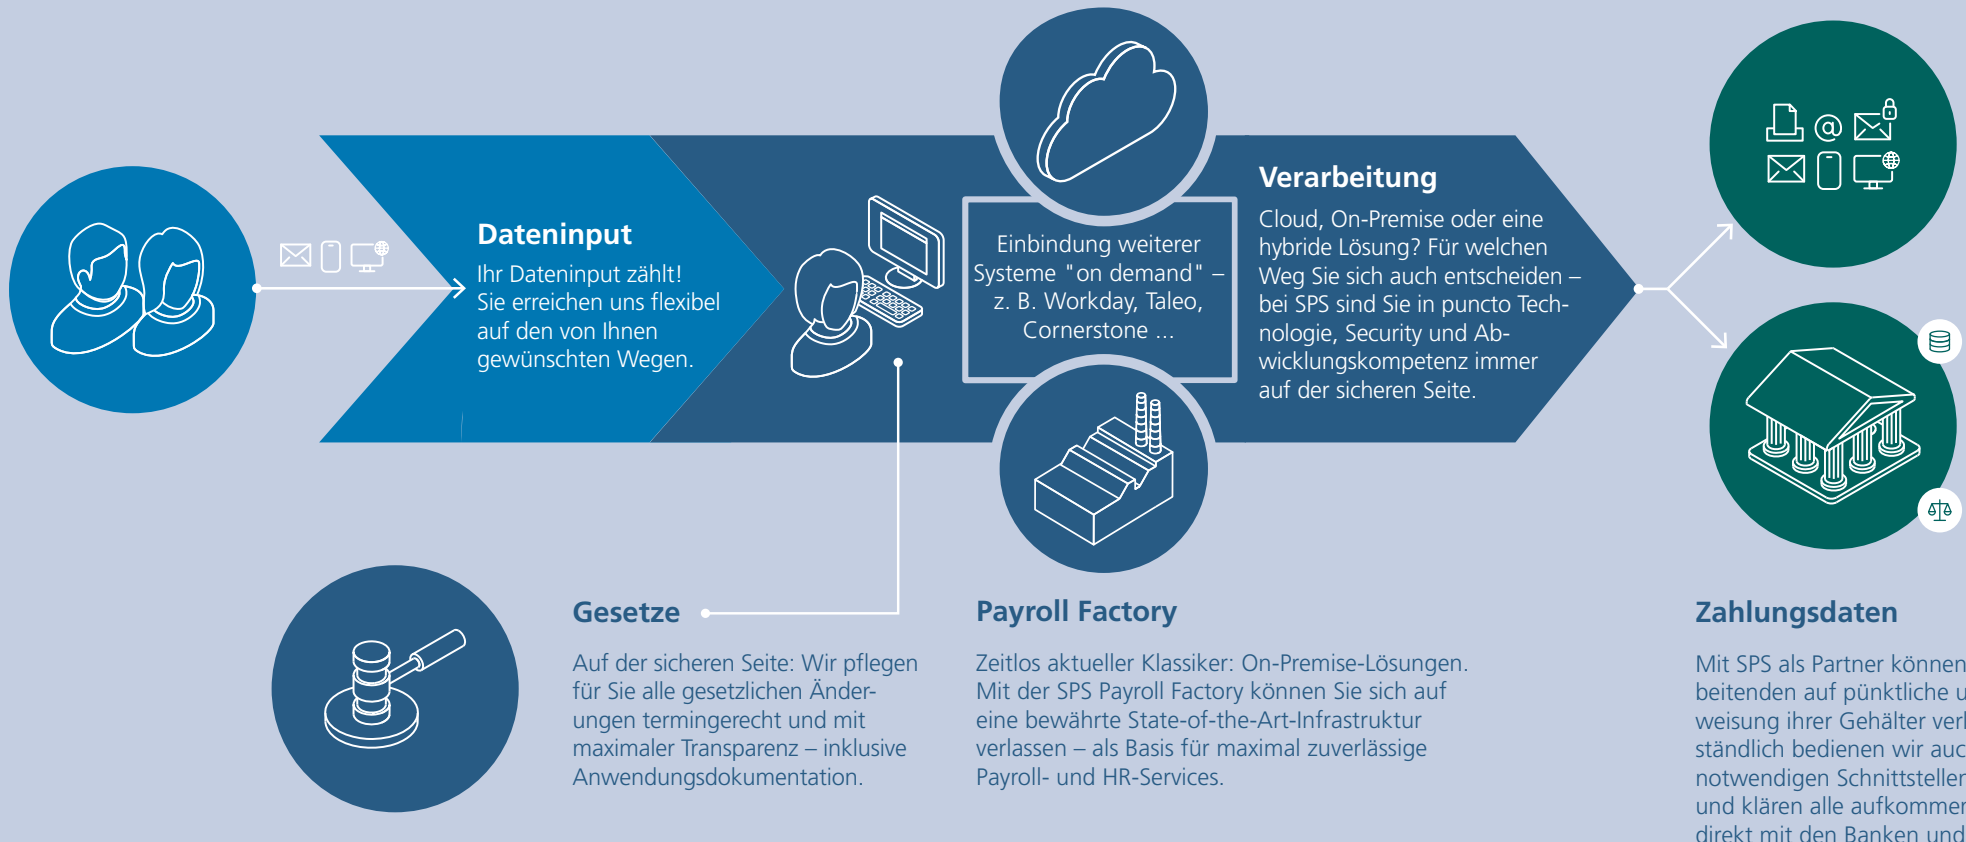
Dateninput

Ihr Dateninput zählt! Sie erreichen uns flexibel auf den von Ihnen gewünschten Wegen.

Einbindung weiterer Systeme "on demand" – z. B. Workday, Taleo, Cornerstone ...

Verarbeitung

Cloud, On-Premise oder eine hybride Lösung? Für welchen Weg Sie sich auch entscheiden – bei SPS sind Sie in puncto Technologie, Security und Abwicklungskompetenz immer auf der sicheren Seite.

Gesetze

Auf der sicheren Seite: Wir pflegen für Sie alle gesetzlichen Änderungen termingerecht und mit maximaler Transparenz – inklusive Anwendungsdokumentation.

Payroll Factory

Zeitlos aktueller Klassiker: On-Premise-Lösungen. Mit der SPS Payroll Factory können Sie sich auf eine bewährte State-of-the-Art-Infrastruktur verlassen – als Basis für maximal zuverlässige Payroll- und HR-Services.

Zahlungsdaten

Mit SPS als Partner können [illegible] beitenden auf pünktliche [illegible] weisung ihrer Gehälter ver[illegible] ständlich bedienen wir auc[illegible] notwendigen Schnittsteller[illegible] und klären alle aufkommer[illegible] direkt mit den Banken und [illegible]